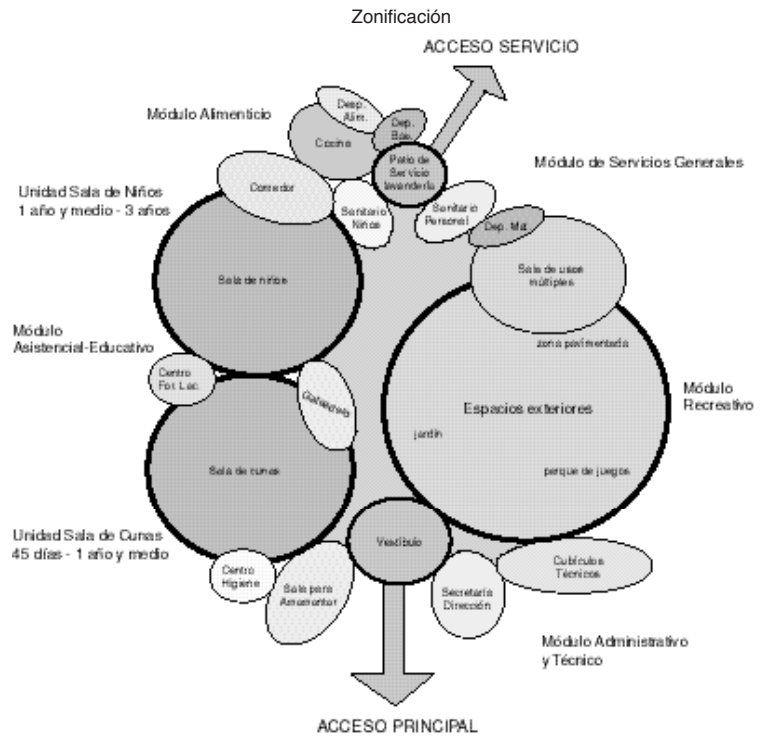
Zonificación

ACCESO SERVICIO

Módulo Alimenticio

Desp. Alim.

Dep. Bco.

Cocina

Patio de Servicio lavandería

Módulo de Servicios Generales

Unidad Sala de Niños
1 año y medio - 3 años

Comedor

Sanitario Niños

Sanitario Personal

Dep. Mat.

Sala de niños

Sala de usos múltiples

Módulo
Asistencial-Educativo

zona pavimentada

Centro Fot. Lac.

Comedor

Módulo Recreativo

Espacios exteriores

jardín

Sala de cunas

parque de juegos

Unidad Sala de Cunas
45 días - 1 año y medio

Vestíbulo

Cubículos Técnicos

Centro Higiene

Sala para Amamantar

Secretaría Dirección

Módulo Administrativo
y Técnico

ACCESO PRINCIPAL